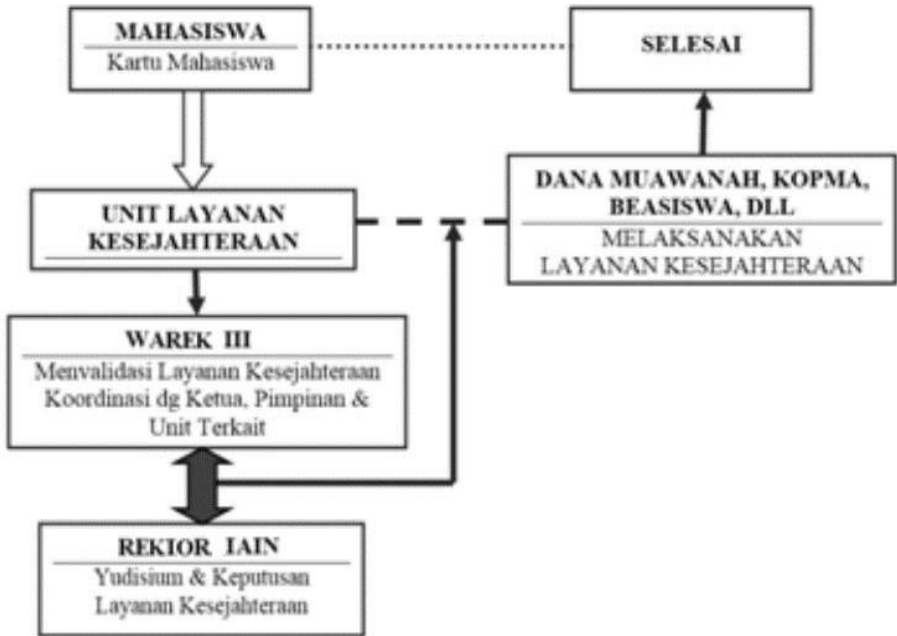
MAHASISWA
Kartu Mahasiswa

SELESAI

UNIT LAYANAN KESEJAHTERAAN

DANA MUAWANAH, KOPMA, BEASISWA, DLL
MELAKSANAKAN LAYANAN KESEJAHTERAAN

WAREK III
Menvalidasi Layanan Kesejahteraan Koordinasi dg Ketua, Pimpinan & Unit Terkait

REKIOR IAIN
Yudisium & Keputusan Layanan Kesejahteraan